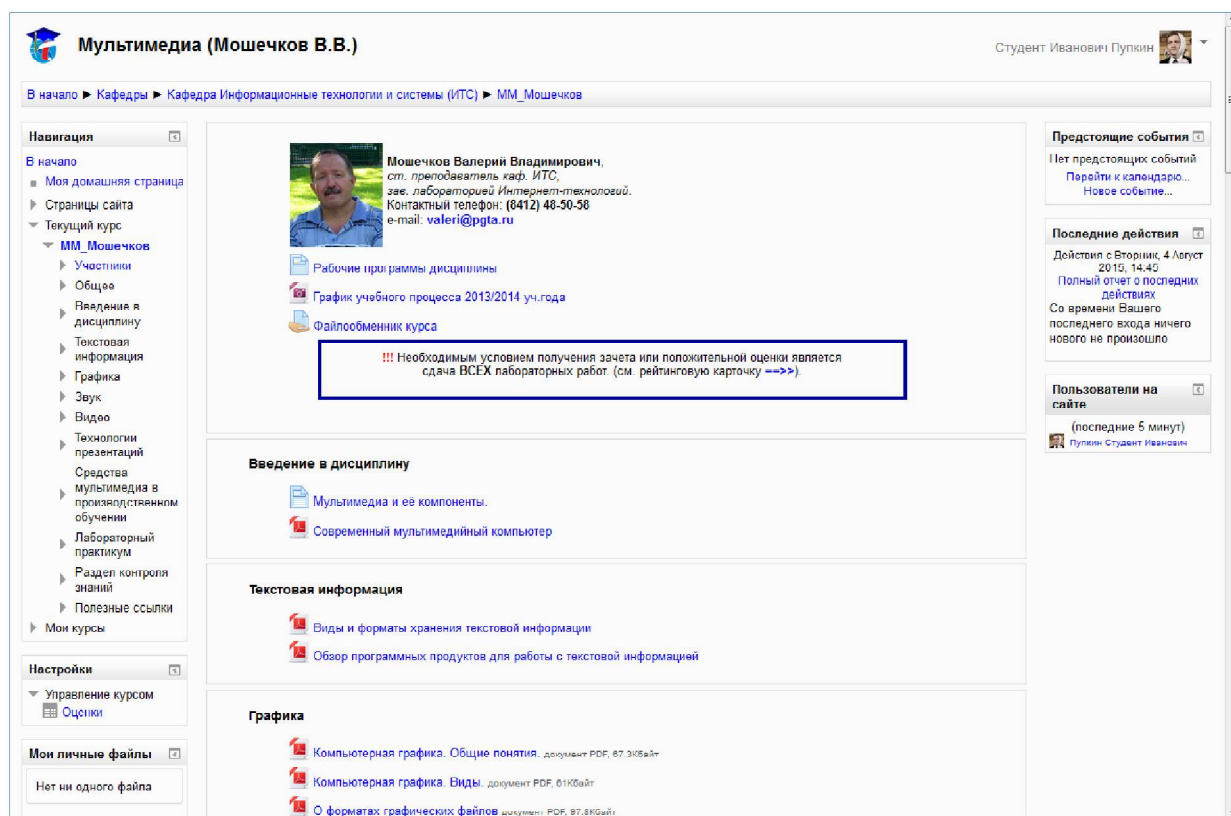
Мультимедиа (Мошечков В.В.)

Студент Иванович Пупкин

В начало ► Кафедры ► Кафедра Информационные технологии и системы (ИТС) ► ММ_Мошечков

Навигация
В начало
Моя домашняя страница
Страницы сайта
Текущий курс
ММ_Мошечков
Участники
Общее
Введение в дисциплину
Текстовая информация
Графика
Звук
Видео
Технологии презентаций
Средства мультимедиа в производственном обучении
Лабораторный практикум
Раздел контроля знаний
Полезные ссылки
Мои курсы

Настройки
Управление курсом
Оценки

Мои личные файлы
Нет ни одного файла

Мошечков Валерий Владимирович,
ст. преподаватель каф. ИТС,
зав. лабораторией Интернет-технологий.
Контактный телефон: (8412) 48-50-58
e-mail: valeri@pgta.ru

Рабочие программы дисциплины
График учебного процесса 2013/2014 уч.года
Файлообменник курса

!!! Необходимым условием получения зачета или положительной оценки является сдача ВСЕХ лабораторных работ. (см. рейтинговую карточку ==>>).

Введение в дисциплину
Мультимедиа и её компоненты.
Современный мультимедийный компьютер

Текстовая информация
Виды и форматы хранения текстовой информации
Обзор программных продуктов для работы с текстовой информацией

Графика
Компьютерная графика. Общие понятия. документ PDF, 67.3Кбайт
Компьютерная графика. Виды. документ PDF, 61Кбайт
О форматах графических файлов документ PDF, 97.8Кбайт

Предстоящие события
Нет предстоящих событий
Перейти к календарю...
Новое событие...

Последние действия
Действия с Вторник, 4 Август 2015, 14:40
Полный отчет о последних действиях
Со времени Вашего последнего входа ничего нового не произошло

Пользователи на сайте
(последние 5 минут)
Пупкин Студент Иванович